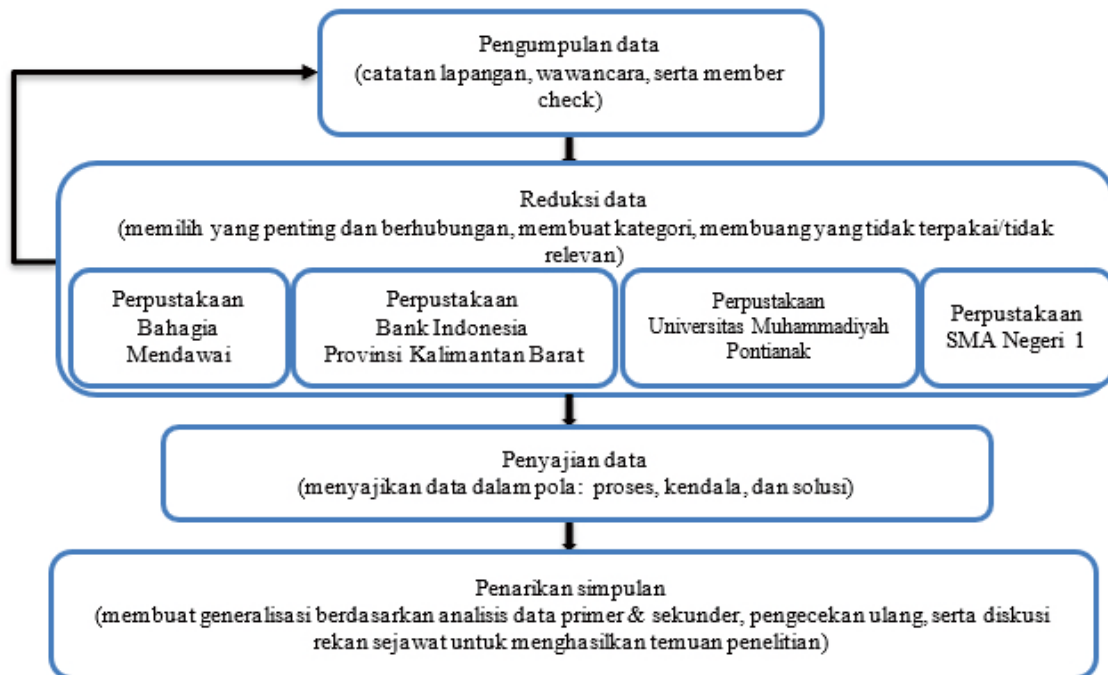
Pengumpulan data
(catatan lapangan, wawancara, serta member check)

Reduksi data
(memilih yang penting dan berhubungan, membuat kategori, membuang yang tidak terpakai/tidak relevan)

Perpustakaan Bahagia Mendawai

Perpustakaan Bank Indonesia Provinsi Kalimantan Barat

Perpustakaan Universitas Muhammadiyah Pontianak

Perpustakaan SMA Negeri 1

Penyajian data
(menyajikan data dalam pola: proses, kendala, dan solusi)

Penarikan simpulan
(membuat generalisasi berdasarkan analisis data primer & sekunder, pengecekan ulang, serta diskusi rekan sejawat untuk menghasilkan temuan penelitian)